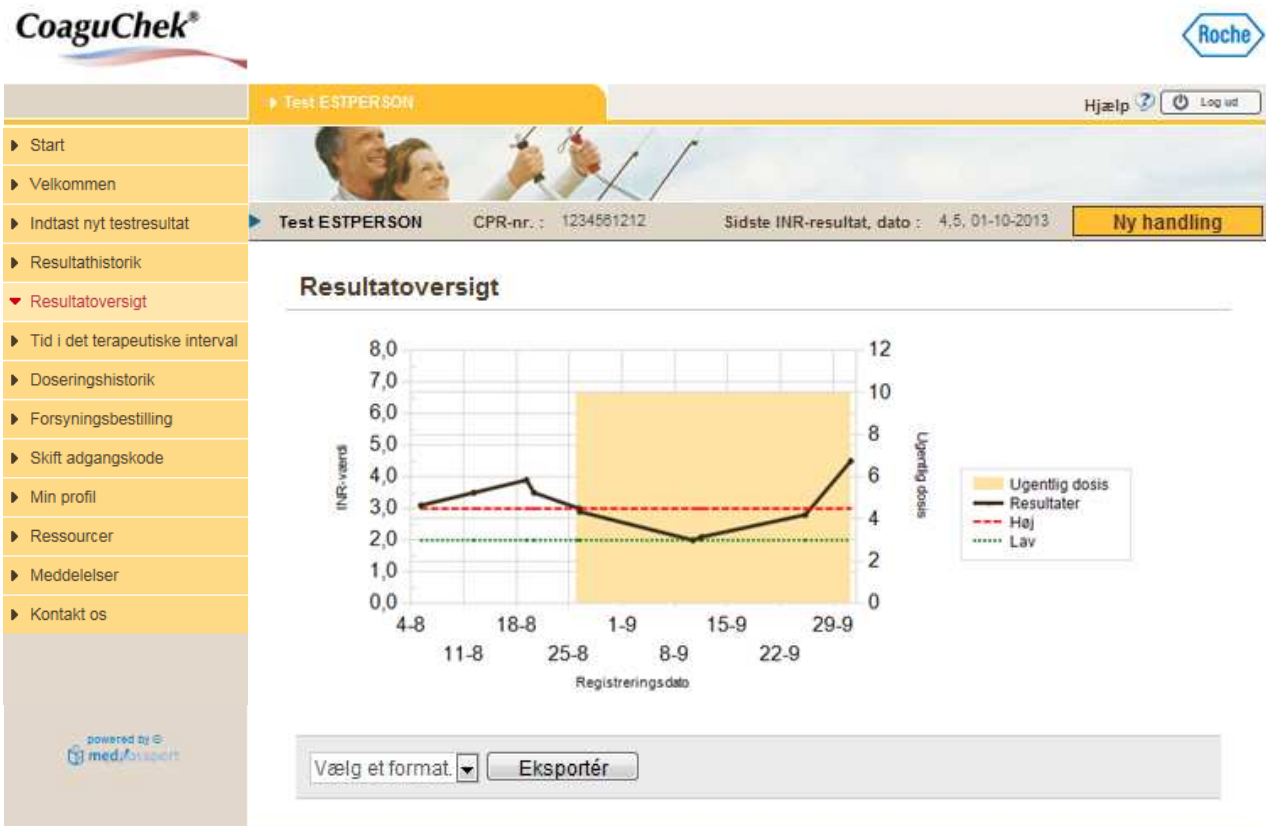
CoaguChek®

Roche

Test ESTPERSON

Hjælp Log ud

Start
Velkommen
Indtast nyt testresultat
Resultathistorik
Resultatoversigt
Tid i det terapeutiske interval
Doseringshistorik
Forsyningsbestilling
Skift adgangskode
Min profil
Ressourcer
Meddelelser
Kontakt os

powered by medinfosport

Test ESTPERSON CPR-nr. : 1234561212 Sidste INR-resultat, dato : 4,5, 01-10-2013 Ny handling

Resultatoversigt

8,0
7,0
6,0
5,0
4,0
3,0
2,0
1,0
0,0

INR-værdi

12
10
8
6
4
2
0

Ugentlig dosis

4-8 18-8 1-9 15-9 29-9
11-8 25-8 8-9 22-9

Registreringsdato

Ugentlig dosis
Resultater
Høj
Lav

Vælg et format. Eksportér